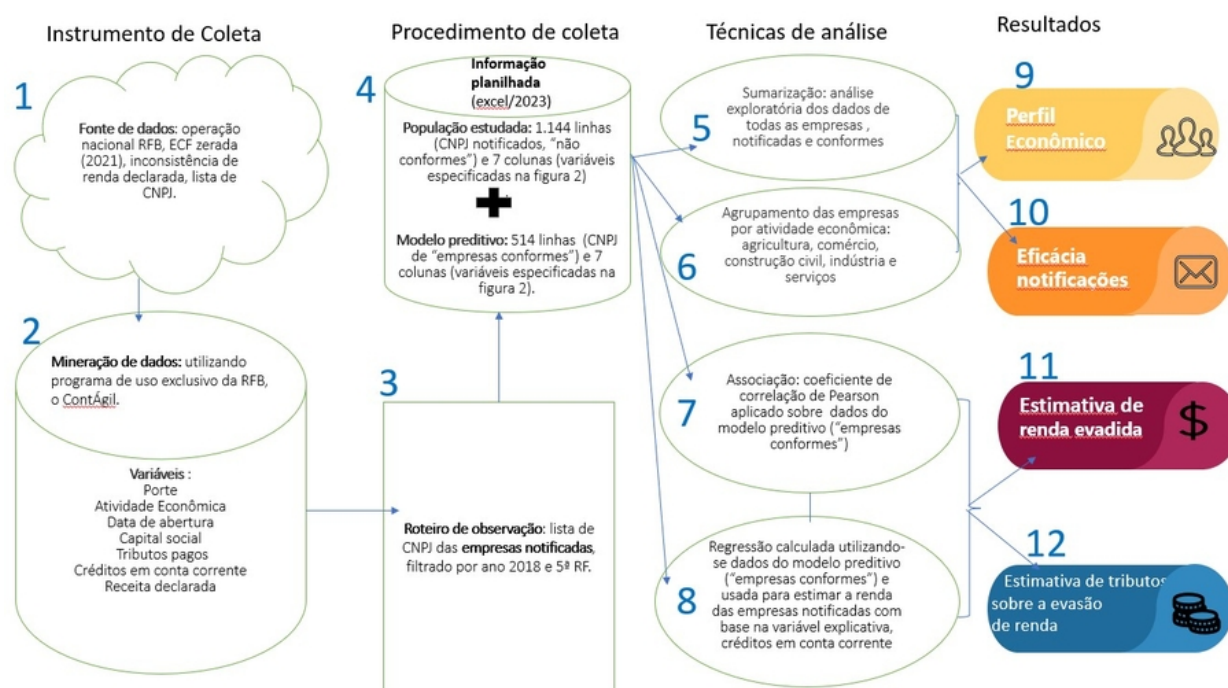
Instrumento de Coleta

Procedimento de coleta

Técnicas de análise

Resultados

1

Fonte de dados: operação nacional RFB, ECF zerada (2021), inconsistência de renda declarada, lista de CNPJ.

2

Mineração de dados: utilizando programa de uso exclusivo da RFB, o ContÁgil.

Variáveis :
Porte
Atividade Econômica
Data de abertura
Capital social
Tributos pagos
Créditos em conta corrente
Receita declarada

4

Informação planilhada (excel/2023)

População estudada: 1.144 linhas (CNPJ notificados, "não conformes") e 7 colunas (variáveis especificadas na figura 2)

Modelo preditivo: 514 linhas (CNPJ de "empresas conformes") e 7 colunas (variáveis especificadas na figura 2).

3

Roteiro de observação: lista de CNPJ das empresas notificadas, filtrado por ano 2018 e 5ª RF.

5

Sumarização: análise exploratória dos dados de todas as empresas , notificadas e conformes

6

Agrupamento das empresas por atividade econômica: agricultura, comércio, construção civil, indústria e serviços

7

Associação: coeficiente de correlação de Pearson aplicado sobre dados do modelo preditivo ("empresas conformes")

8

Regressão calculada utilizando-se dados do modelo preditivo ("empresas conformes") e usada para estimar a renda das empresas notificadas com base na variável explicativa, créditos em conta corrente

9

Perfil Econômico

10

Eficácia notificações

11

Estimativa de renda evadida

12

Estimativa de tributos sobre a evasão de renda